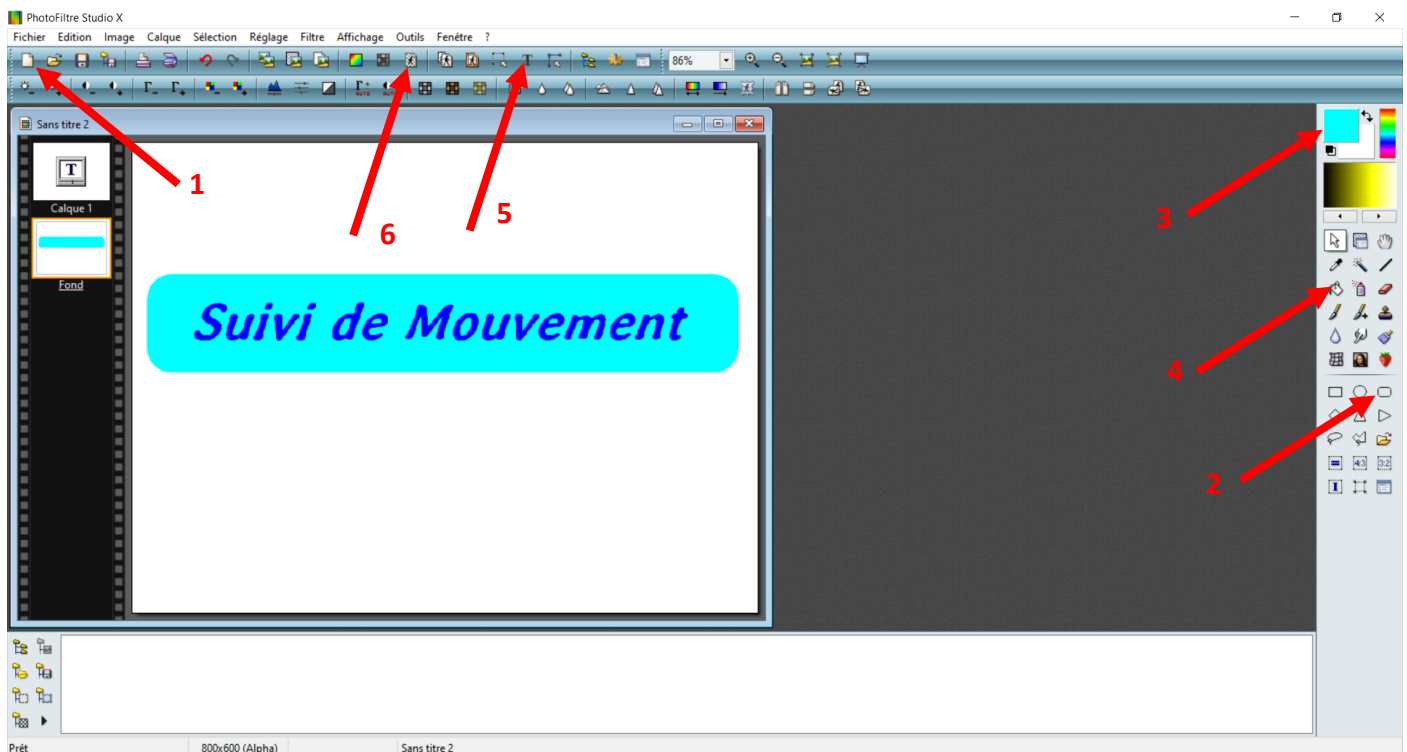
PhotoFiltre Studio X

Fichier Edition Image Calque Sélection Réglage Filtre Affichage Outils Fenêtre ?

86%

Sans titre 2

Calque 1

Fond

Suivi de Mouvement

1

2

3

4

5

6

Prêt 800x600 (Alpha) Sans titre 2